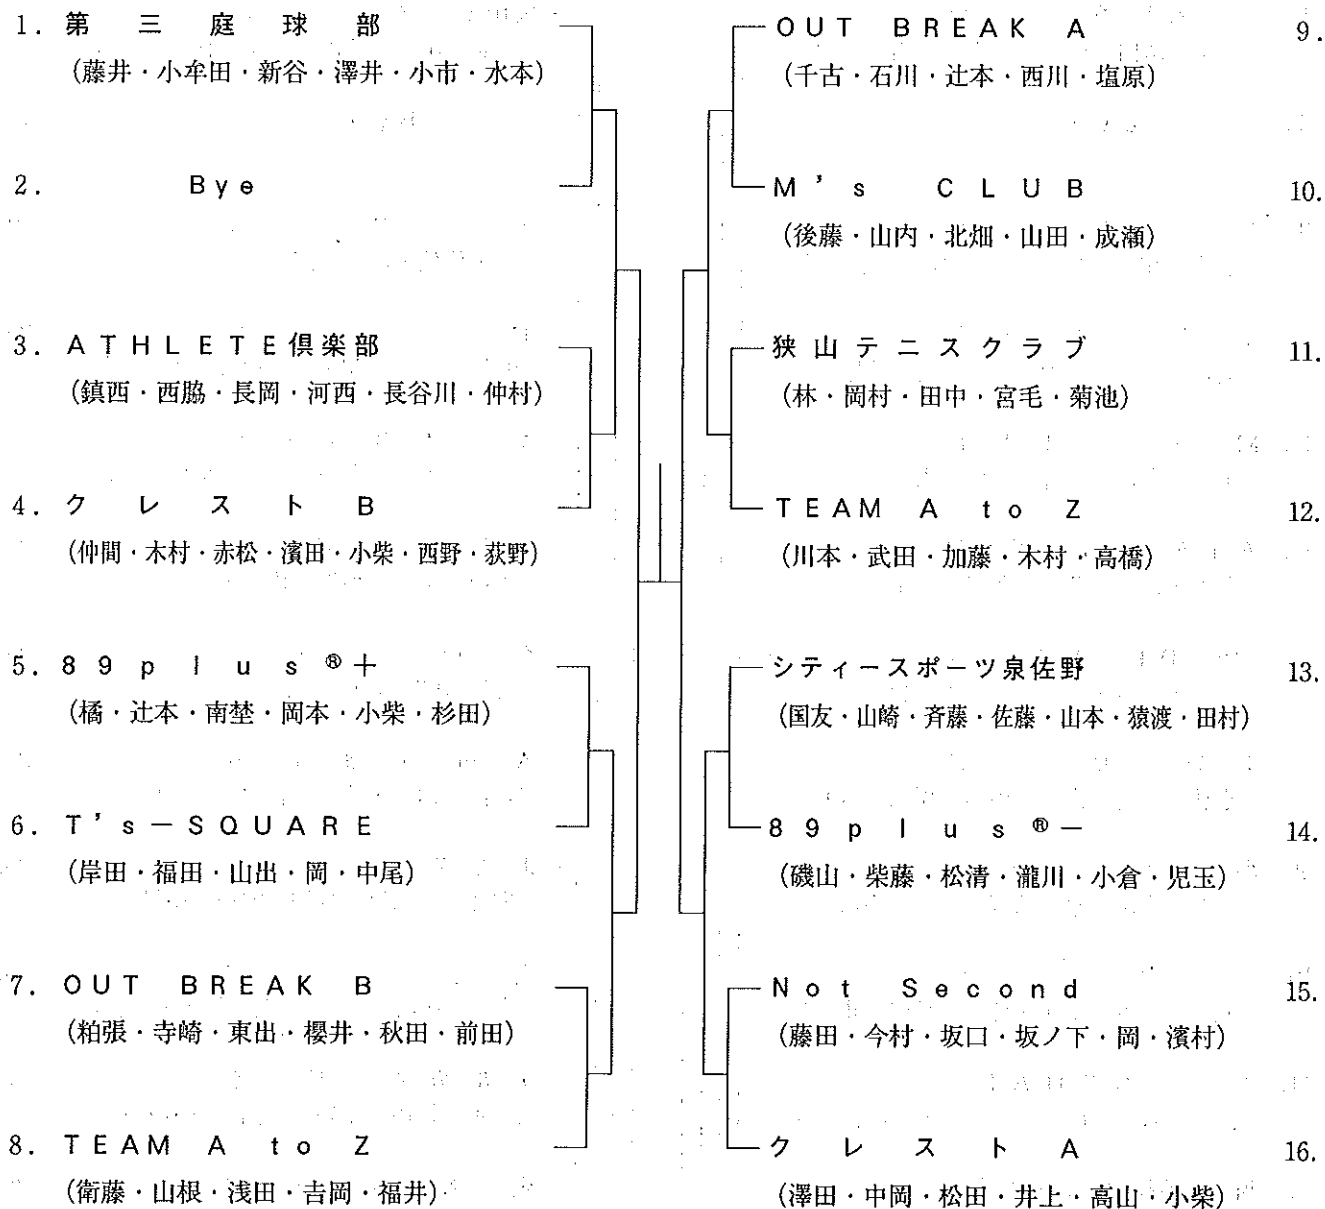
1. 第三庭球部
(藤井・小牟田・新谷・澤井・小市・水本)

2. Bye

3. ATHLETE倶楽部
(鎮西・西脇・長岡・河西・長谷川・仲村)

4. クレストB
(仲間・木村・赤松・濱田・小柴・西野・荻野)

5. 89plus®+
(橘・辻本・南埜・岡本・小柴・杉田)

6. T's−SQUARE
(岸田・福田・山出・岡・中尾)

7. OUT BREAK B
(粕張・寺崎・東出・櫻井・秋田・前田)

8. TEAM A to Z
(衛藤・山根・浅田・吉岡・福井)

OUT BREAK A 9.
(千古・石川・辻本・西川・塩原)

M's CLUB 10.
(後藤・山内・北畑・山田・成瀬)

狭山テニスクラブ 11.
(林・岡村・田中・宮毛・菊池)

TEAM A to Z 12.
(川本・武田・加藤・木村・高橋)

シティースポーツ泉佐野 13.
(国友・山崎・斉藤・佐藤・山本・猿渡・田村)

89plus®− 14.
(磯山・柴藤・松清・瀧川・小倉・児玉)

Not Second 15.
(藤田・今村・坂口・坂ノ下・岡・濱村)

クレストA 16.
(澤田・中岡・松田・井上・高山・小柴)